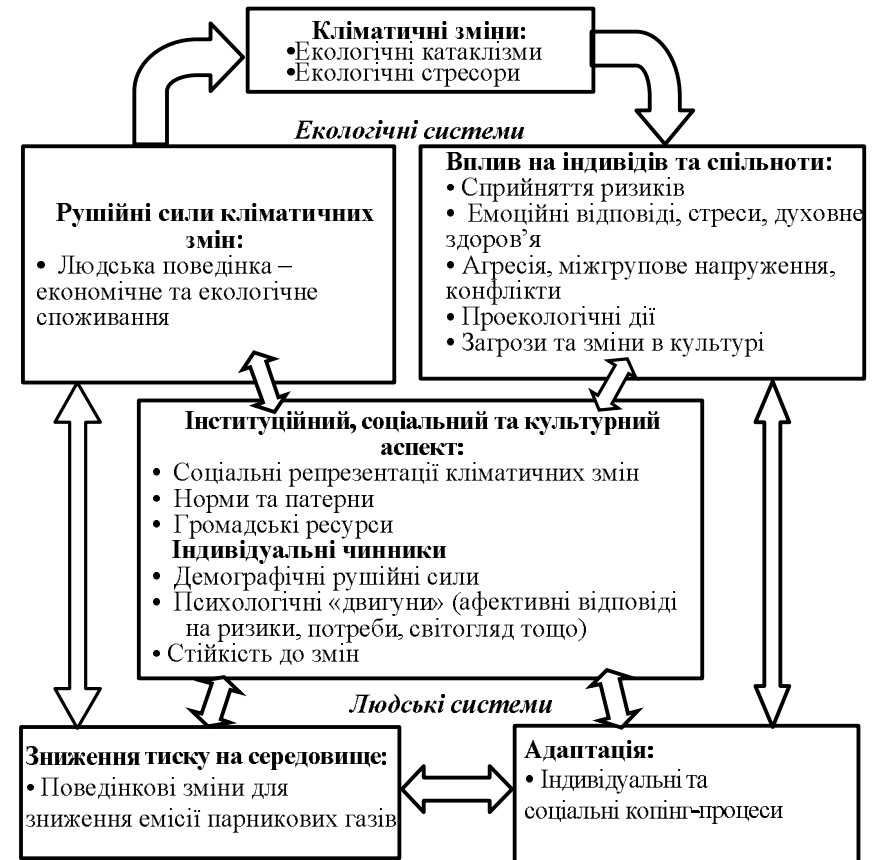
**Кліматичні зміни:**
•Екологічні катаклізми
•Екологічні стресори

*Екологічні системи*

**Рушійні сили кліматичних змін:**
• Людська поведінка – економічне та екологічне споживання

**Вплив на індивідів та спільноти:**
• Сприйняття ризиків
• Емоційні відповіді, стреси, духовне здоров'я
• Агресія, міжгрупове напруження, конфлікти
• Проекологічні дії
• Загрози та зміни в культурі

**Інституційний, соціальний та культурний аспект:**
• Соціальні репрезентації кліматичних змін
• Норми та патерни
• Громадські ресурси
**Індивідуальні чинники**
• Демографічні рушійні сили
• Психологічні «двигуни» (афективні відповіді на ризики, потреби, світогляд тощо)
• Стійкість до змін

*Людські системи*

**Зниження тиску на середовище:**
• Поведінкові зміни для зниження емісії парникових газів

**Адаптація:**
• Індивідуальні та соціальні копінг-процеси